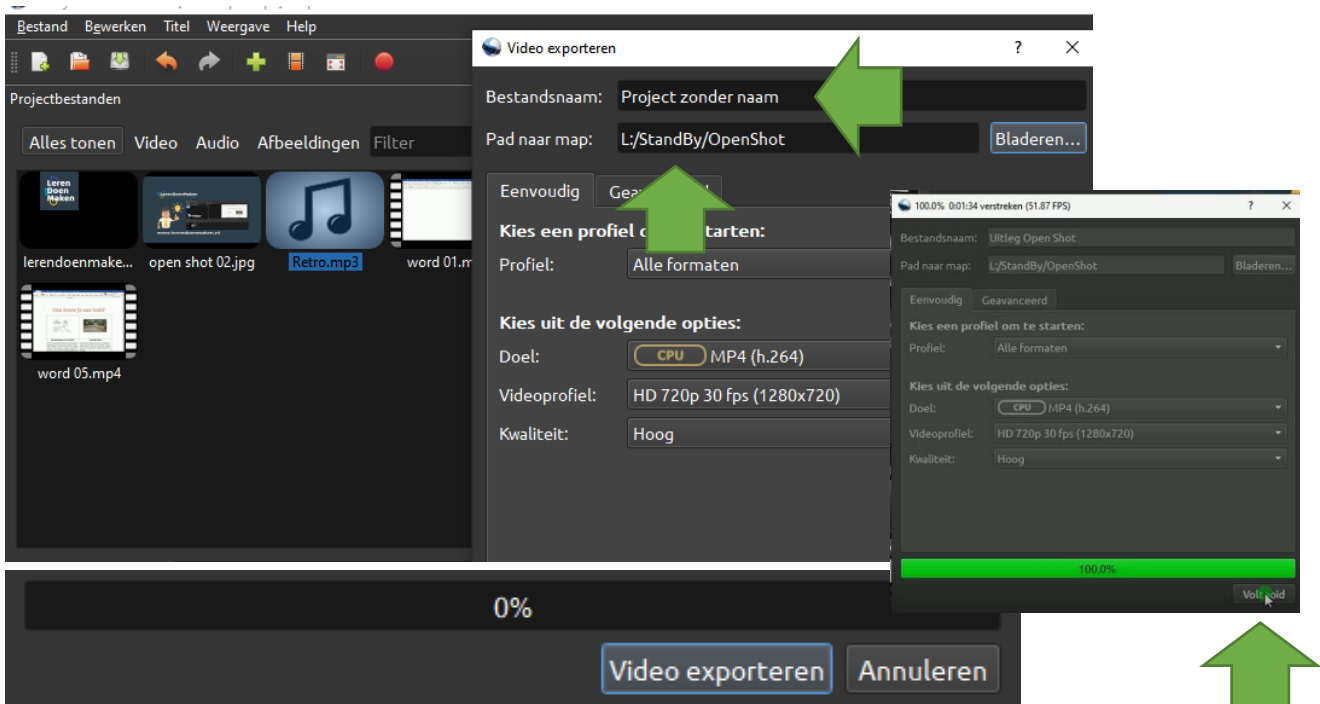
Bestand Bewerken Titel Weergave Help

Projectbestanden

Alles tonen Video Audio Afbeeldingen Filter

Leren Doen Maken

lerendoenmake... open shot 02.jpg Retro.mp3 word 01.m

word 05.mp4

Video exporteren ? X

Bestandsnaam: Project zonder naam

Pad naar map: L:/StandBy/OpenShot Bladeren...

Eenvoudig Gea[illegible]

Kies een profiel o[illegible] starten:

Profiel: Alle formaten

Kies uit de volgende opties:

Doel: CPU MP4 (h.264)

Videoprofiel: HD 720p 30 fps (1280x720)

Kwaliteit: Hoog

0%

Video exporteren Annuleren

100.0% 0:01:34 verstreken (51.87 FPS) ? X

Bestandsnaam: Uitleg Open Shot

Pad naar map: L:/StandBy/OpenShot Bladeren...

Eenvoudig Geavanceerd

Kies een profiel om te starten:

Profiel: Alle formaten

Kies uit de volgende opties:

Doel: CPU MP4 (h.264)

Videoprofiel: HD 720p 30 fps (1280x720)

Kwaliteit: Hoog

100.0%

Voltooid